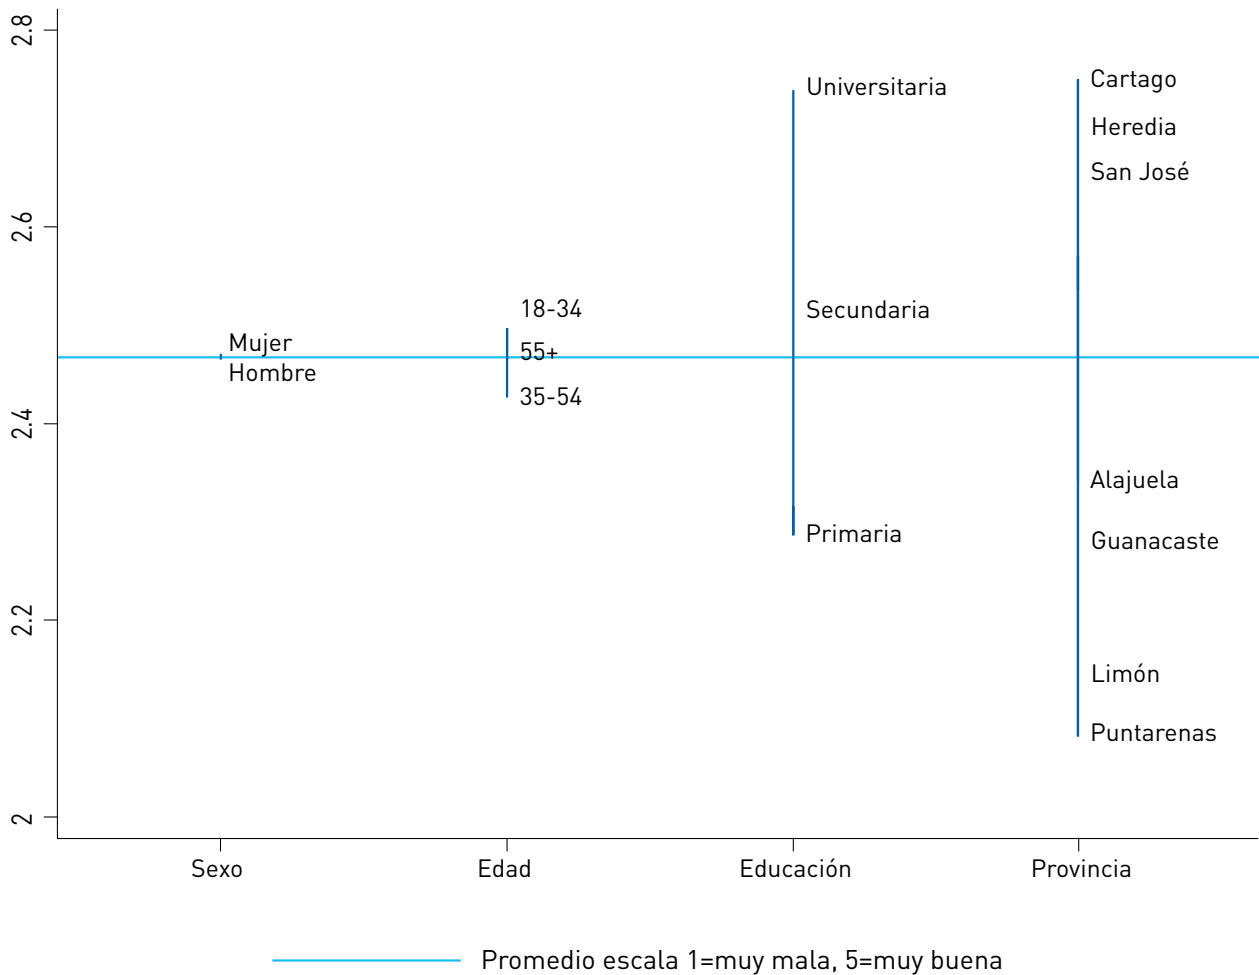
2.8
2.6
2.4
2.2
2

Mujer
Hombre

18-34
55+
35-54

Universitaria
Secundaria
Primaria

Cartago
Heredia
San José
Alajuela
Guanacaste
Limón
Puntarenas

Sexo
Edad
Educación
Provincia

Promedio escala 1=muy mala, 5=muy buena